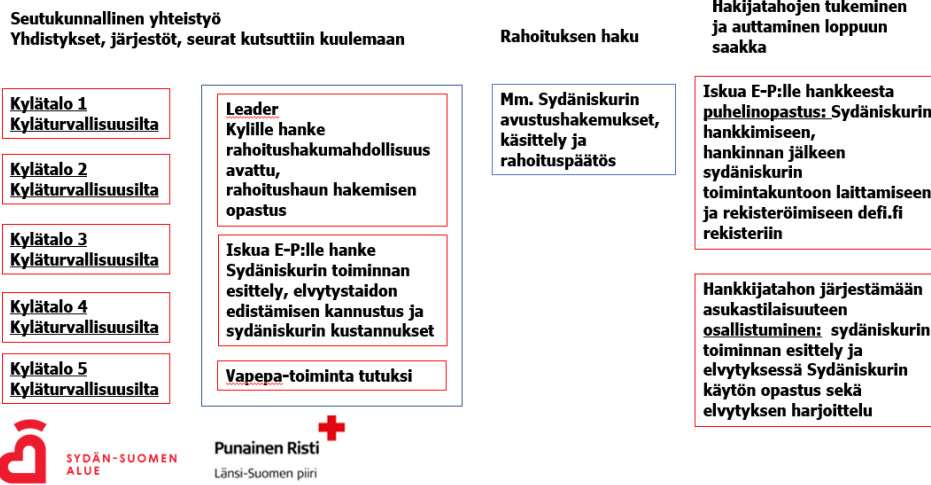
Seutukunnallinen yhteistyö
Yhdistykset, järjestöt, seurat kutsuttiin kuulemaan

Rahoituksen haku

Hakijatahojen tukeminen ja auttaminen loppuun saakka

Kylätalo 1
Kyläturvallisuusilta

Kylätalo 2
Kyläturvallisuusilta

Kylätalo 3
Kyläturvallisuusilta

Kylätalo 4
Kyläturvallisuusilta

Kylätalo 5
Kyläturvallisuusilta

Leader
Kylille hanke rahoitushakumahdollisuus avattu, rahoitushaun hakemisen opastus

Iskua E-P:lle hanke
Sydäniskurin toiminnan esittely, elvytystaidon edistämisen kannustus ja sydäniskurin kustannukset

Vapepa-toiminta tutuksi

Mm. Sydäniskurin avustushakemukset, käsittely ja rahoituspäätös

Iskua E-P:lle hankkeesta puhelinopastus: Sydäniskurin hankkimiseen, hankinnan jälkeen sydäniskurin toimintakuntoon laittamiseen ja rekisteröimiseen defi.fi rekisteriin

Hankkijatahon järjestämään asukastilaisuuteen osallistuminen: sydäniskurin toiminnan esittely ja elvytyksessä Sydäniskurin käytön opastus sekä elvytyksen harjoittelu

SYDÄN-SUOMEN ALUE

Punainen Risti
Länsi-Suomen piiri